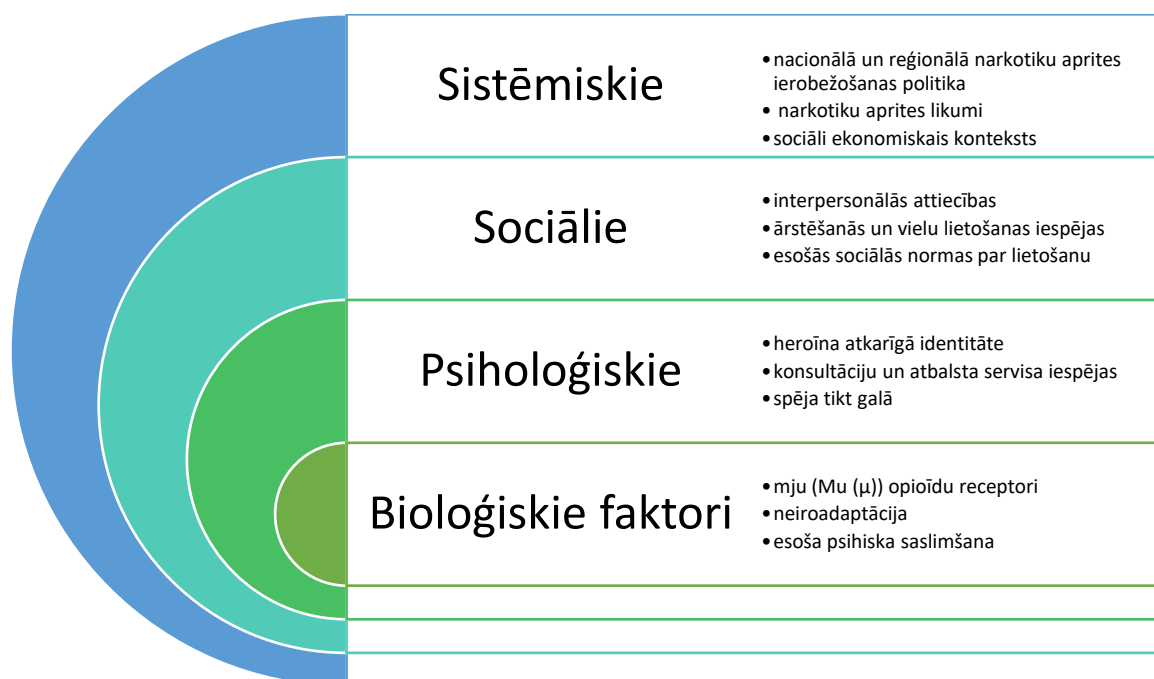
Sistēmiskie

• nacionālā un reģionālā narkotiku aprites ierobežošanas politika
• narkotiku aprites likumi
• sociāli ekonomiskais konteksts

Sociālie

• interpersonālās attiecības
• ārstēšanās un vielu lietošanas iespējas
• esošās sociālās normas par lietošanu

Psiholoģiskie

• heroīna atkarīgā identitāte
• konsultāciju un atbalsta servisa iespējas
• spēja tikt galā

Bioloģiskie faktori

• mju (Mu (μ)) opioīdu receptori
• neiroadaptācija
• esoša psihiska saslimšana